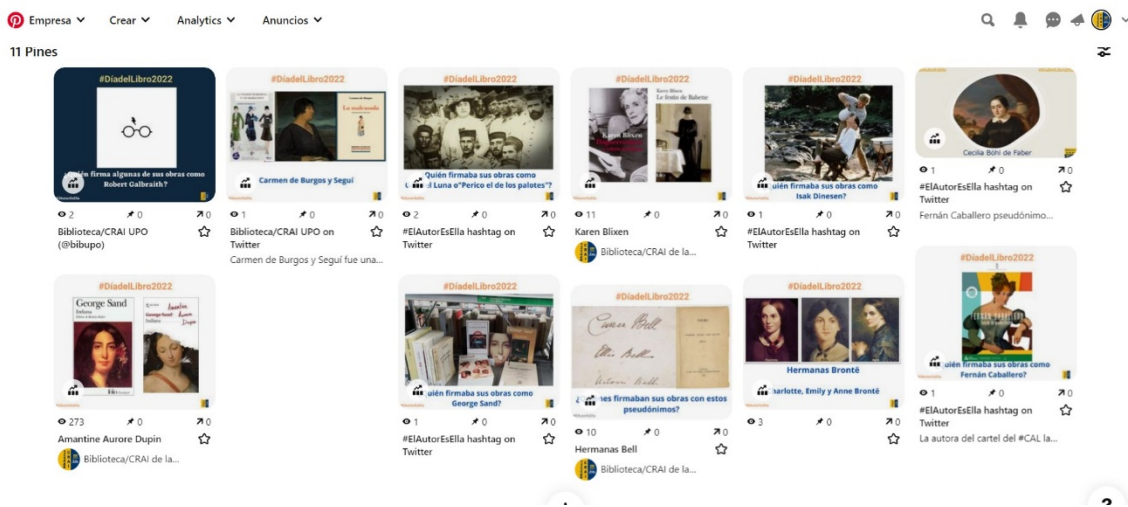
Empresa Crear Analytics Anuncios

11 Pines

#DiadelLibro2022
¿Quién firma algunas de sus obras como Robert Galbraith?
2 0 0
Biblioteca/CRAI UPO (@bibupo)

#DiadelLibro2022
Carmen de Burgos y Seguí
1 0 0
Biblioteca/CRAI UPO on Twitter
Carmen de Burgos y Seguí fue una...

#DiadelLibro2022
¿Quién firmaba sus obras como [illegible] Luna o "Perico el de los palotes"?
2 0 0
#ElAutorEsElla hashtag on Twitter

#DiadelLibro2022
Karen Blixen
11 0 0
Karen Blixen
Biblioteca/CRAI de la...

#DiadelLibro2022
¿Quién firmaba sus obras como Isak Dinesen?
1 0 0
#ElAutorEsElla hashtag on Twitter

Cecilia Böhl de Faber
1 0 0
#ElAutorEsElla hashtag on Twitter
Fernán Caballero pseudónimo...

#DiadelLibro2022
George Sand
273 0 0
Amantine Aurore Dupin
Biblioteca/CRAI de la...

#DiadelLibro2022
¿Quién firmaba sus obras como George Sand?
1 0 0
#ElAutorEsElla hashtag on Twitter

#DiadelLibro2022
¿Quiénes firmaban sus obras con estos pseudónimos?
10 0 0
Hermanas Bell
Biblioteca/CRAI de la...

Hermanas Brontë
Charlotte, Emily y Anne Brontë
3 0 0

#DiadelLibro2022
¿Quién firmaba sus obras como Fernán Caballero?
1 0 0
#ElAutorEsElla hashtag on Twitter
La autora del cartel del #CAL la...

?